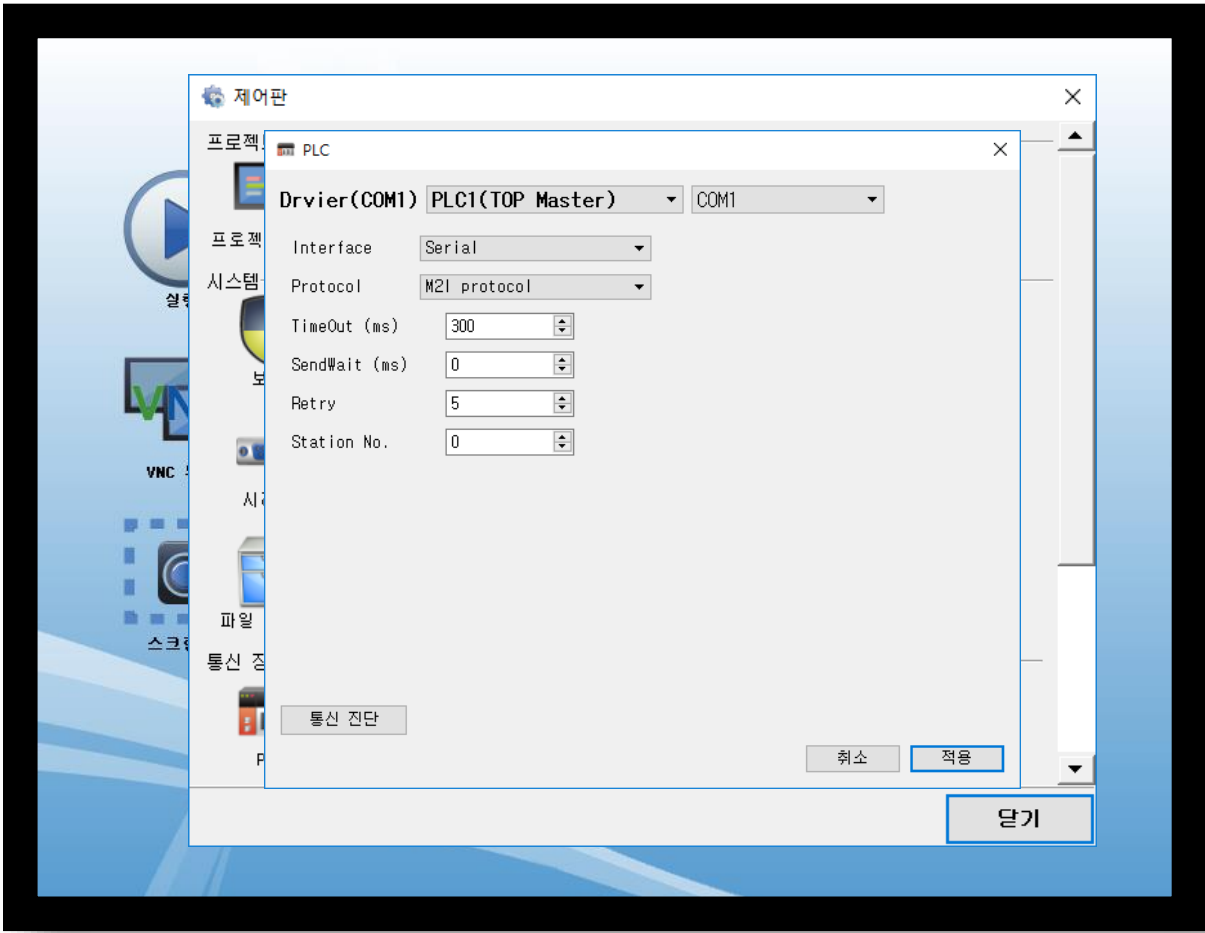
제어판

프로젝

프로젝

시스템

실행

VNC

보

시

파일

스크린

통신 설

P

PLC

Drvier(COM1) PLC1(TOP Master) COM1

Interface Serial

Protocol M2I protocol

TimeOut (ms) 300

SendWait (ms) 0

Retry 5

Station No. 0

통신 진단

취소 적용

닫기